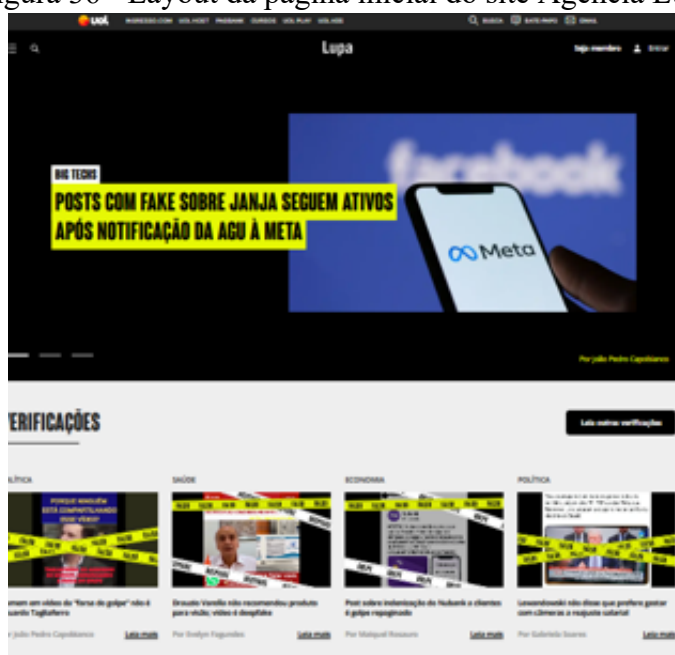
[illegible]gura 30 - Layout da página inicial do site Agência Lu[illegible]

UOL INGRESSO.COM UOL HOST PAGBANK CURSOS UOL PLAY UOL HDE BUSCA BATE-PAPO EMAIL

Lupa

Seja membro Entrar

BIG TECHS

POSTS COM FAKE SOBRE JANJA SEGUEM ATIVOS APÓS NOTIFICAÇÃO DA AGU À META

facebook

Meta

Por João Pedro Capobianco

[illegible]ERIFICAÇÕES

Leia outras verificações

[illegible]LÍTICA

PORQUE NINGUÉM ESTÁ COMPARTILHANDO ESSE VÍDEO?

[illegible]enam em vídeo de "forca de golpe" não é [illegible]uardo Tagliaferro

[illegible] João Pedro Capobianco

Leia mais

SAÚDE

Drauzio Varella não recomendou produto para visão; vídeo é deepfake

Por Evelyn Fagundes

Leia mais

ECONOMIA

Post sobre indenização do Nubank a clientes é golpe repaginado

Por Maiquel Rosauro

Leia mais

POLÍTICA

Lewandowski não disse que prefere gastar com câmeras a reajuste salarial

Por Gabriela Soares

Leia mais